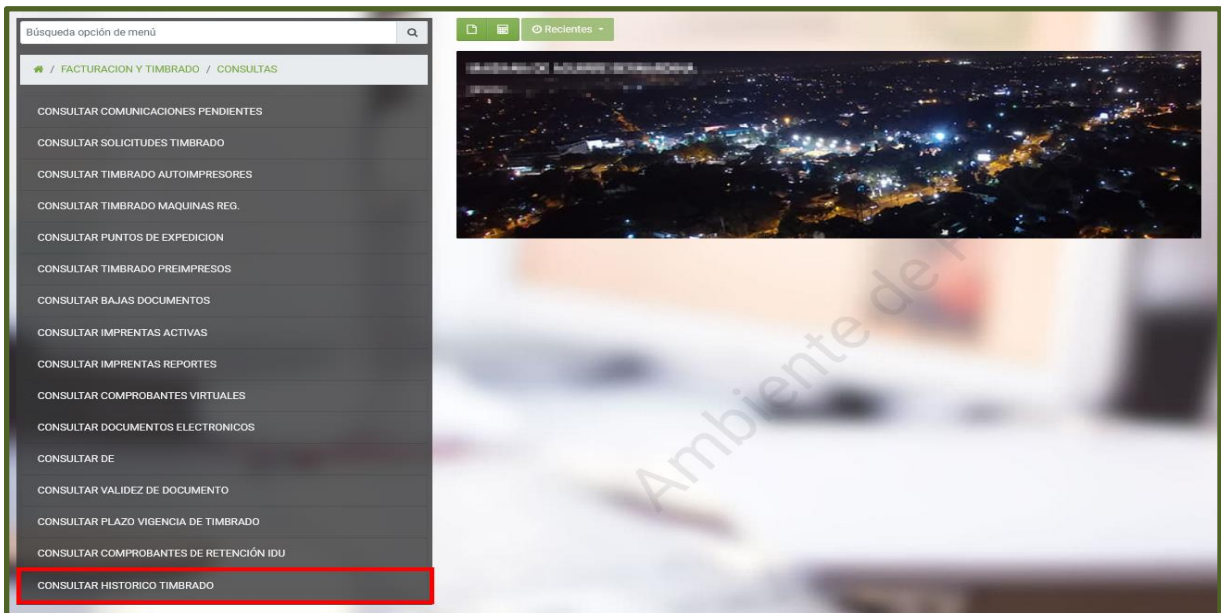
Búsqueda opción de menú

/ FACTURACION Y TIMBRADO / CONSULTAS

CONSULTAR COMUNICACIONES PENDIENTES
CONSULTAR SOLICITUDES TIMBRADO
CONSULTAR TIMBRADO AUTOIMPRESORES
CONSULTAR TIMBRADO MAQUINAS REG.
CONSULTAR PUNTOS DE EXPEDICION
CONSULTAR TIMBRADO PREIMPRESOS
CONSULTAR BAJAS DOCUMENTOS
CONSULTAR IMPRENTAS ACTIVAS
CONSULTAR IMPRENTAS REPORTES
CONSULTAR COMPROBANTES VIRTUALES
CONSULTAR DOCUMENTOS ELECTRONICOS
CONSULTAR DE
CONSULTAR VALIDEZ DE DOCUMENTO
CONSULTAR PLAZO VIGENCIA DE TIMBRADO
CONSULTAR COMPROBANTES DE RETENCIÓN IDU
CONSULTAR HISTORICO TIMBRADO

Recientes

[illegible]
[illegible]

Ambiente de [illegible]